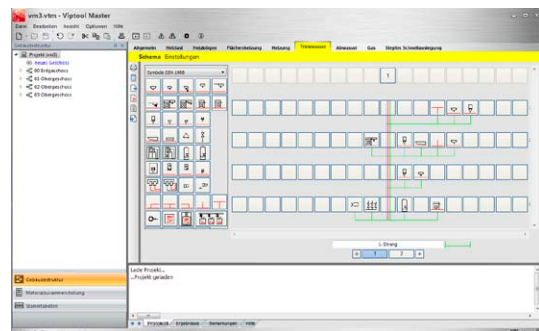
vm3.vtm - Viptool Master

Datei Bearbeiten Ansicht Optionen Hilfe

Gebäudestruktur

Projekt (vm3)
neues Geschoss
00 Erdgeschoss
01 Obergeschoss
02 Obergeschoss
03 Obergeschoss

Allgemein Heizlast Heizkörper Flächenheizung Heizung Trinkwasser Abwasser Gas Stepfan Schnellauslegung

Schema Einstellungen

Symbole DIN 1988

1

1. Strang

1 2

Gebäudestruktur

Materialzusammenstellung

Stammdaten

Lade Projekt...
...Projekt geladen

Protokoll Ergebnisse Bemerkungen Hilfe